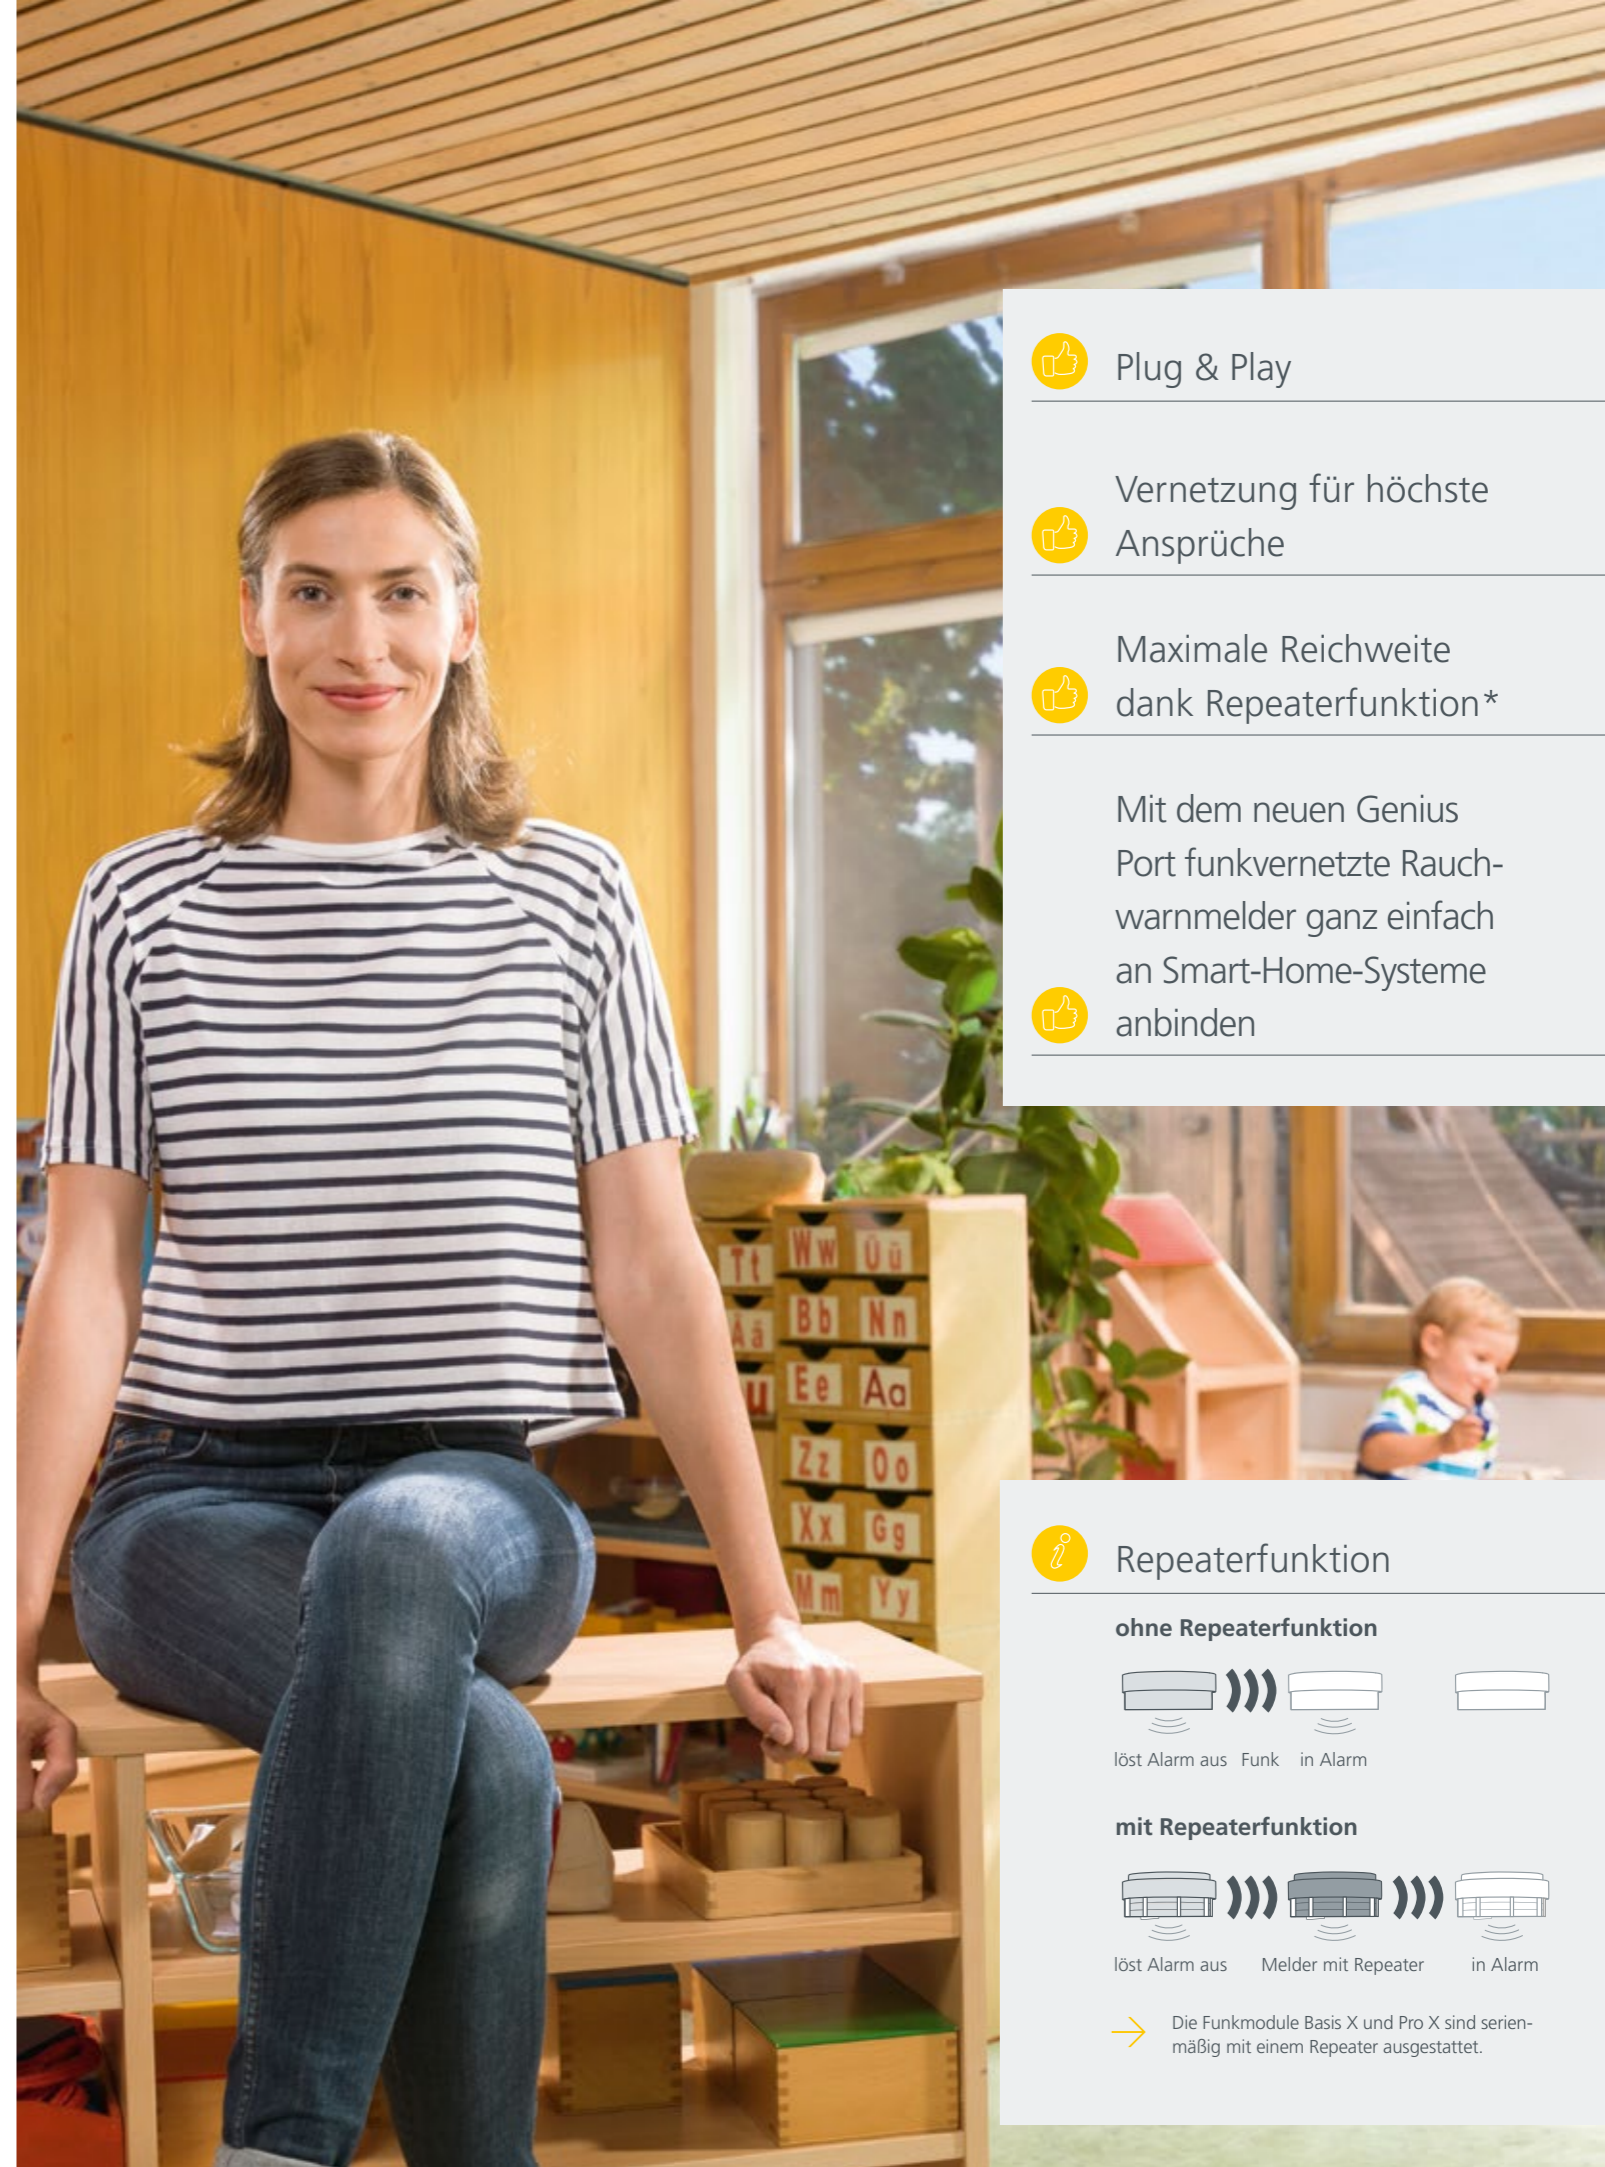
Plug & Play

Vernetzung für höchste Ansprüche

Maximale Reichweite dank Repeaterfunktion*

Mit dem neuen Genius Port funkvernetzte Rauchwarnmelder ganz einfach an Smart-Home-Systeme anbinden

Tt Ww Üü
Ää Bb Nn
Uu Ee Aa
Zz Oo
Xx Gg
Mm Yy

Repeaterfunktion

ohne Repeaterfunktion

löst Alarm aus Funk in Alarm

mit Repeaterfunktion

löst Alarm aus Melder mit Repeater in Alarm

Die Funkmodule Basis X und Pro X sind serienmäßig mit einem Repeater ausgestattet.